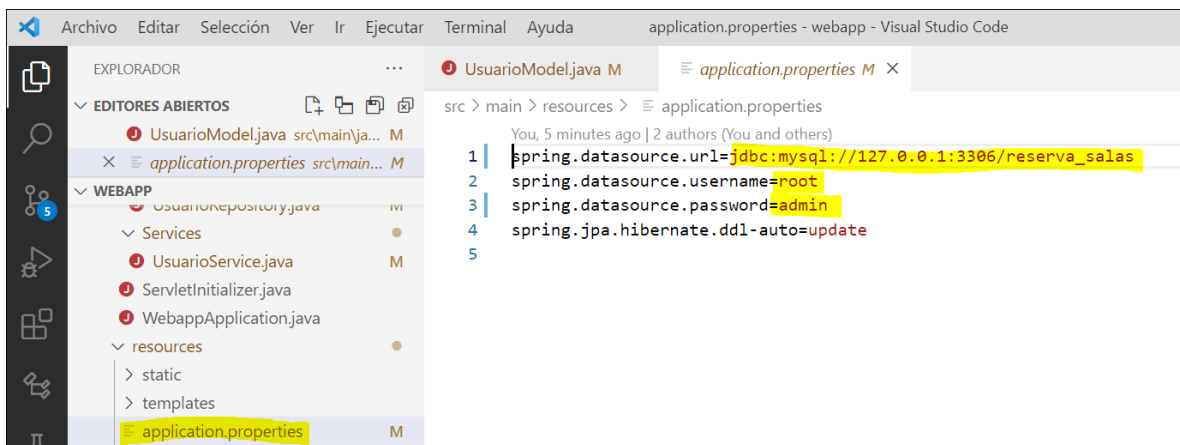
Archivo Editar Selección Ver Ir Ejecutar Terminal Ayuda application.properties - webapp - Visual Studio Code

EXPLORADOR ...

EDITORES ABIERTOS
UsuarioModel.java src\main\ja... M
× application.properties src\main... M

WEBAPP
UsuarioRepository.java M
Services
UsuarioService.java M
ServletInitializer.java
WebappApplication.java
resources
static
templates
application.properties M

5

UsuarioModel.java M
application.properties M ×

src > main > resources > application.properties

You, 5 minutes ago | 2 authors (You and others)
1 spring.datasource.url=jdbc:mysql://127.0.0.1:3306/reserva_salas
2 spring.datasource.username=root
3 spring.datasource.password=admin
4 spring.jpa.hibernate.ddl-auto=update
5